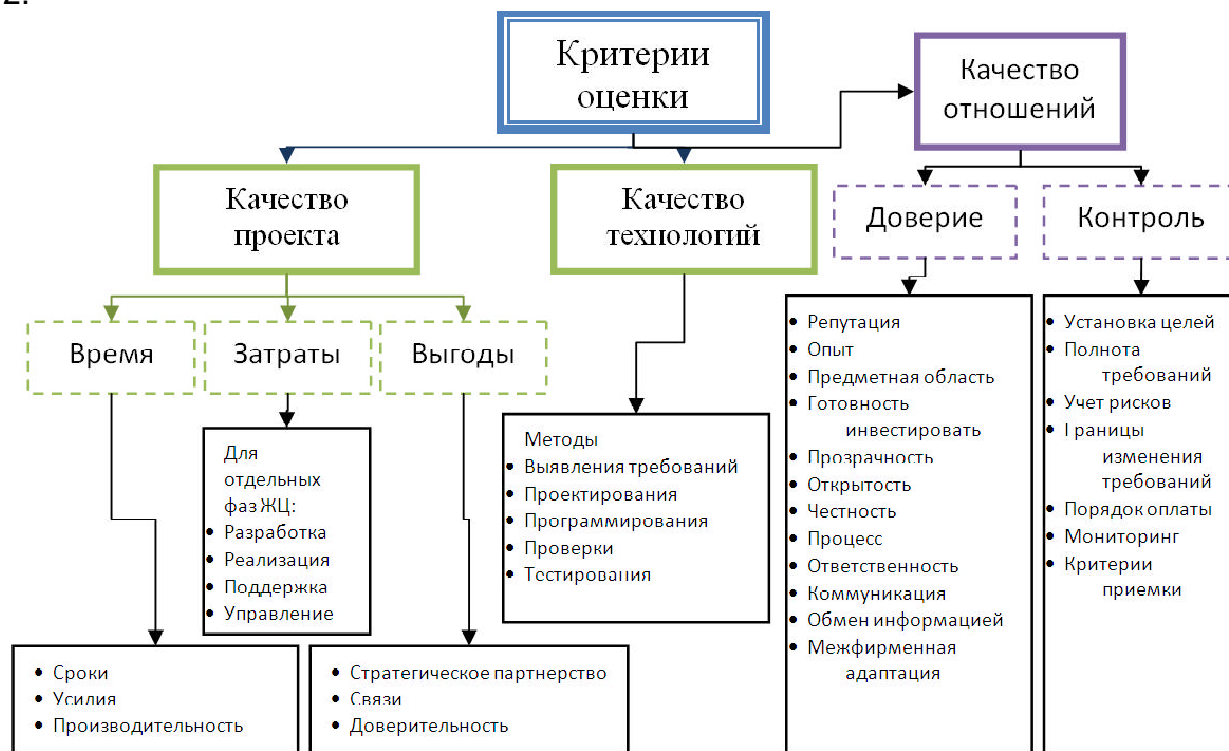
2.

Критерии оценки

Качество отношений

Качество проекта

Качество технологий

Доверие

Контроль

Время

Затраты

Выгоды

- Репутация
- Опыт
- Предметная область
- Готовность инвестировать
- Прозрачность
- Открытость
- Честность
- Процесс
- Ответственность
- Коммуникация
- Обмен информацией
- Межфирменная адаптация

- Установка целей
- Полнота требований
- Учет рисков
- Границы изменения требований
- Порядок оплаты
- Мониторинг
- Критерии приемки

Для отдельных фаз ЖЦ:
- Разработка
- Реализация
- Поддержка
- Управление

Методы
- Выявления требований
- Проектирования
- Программирования
- Проверки
- Тестирования

- Сроки
- Усилия
- Производительность

- Стратегическое партнерство
- Связи
- Доверительность